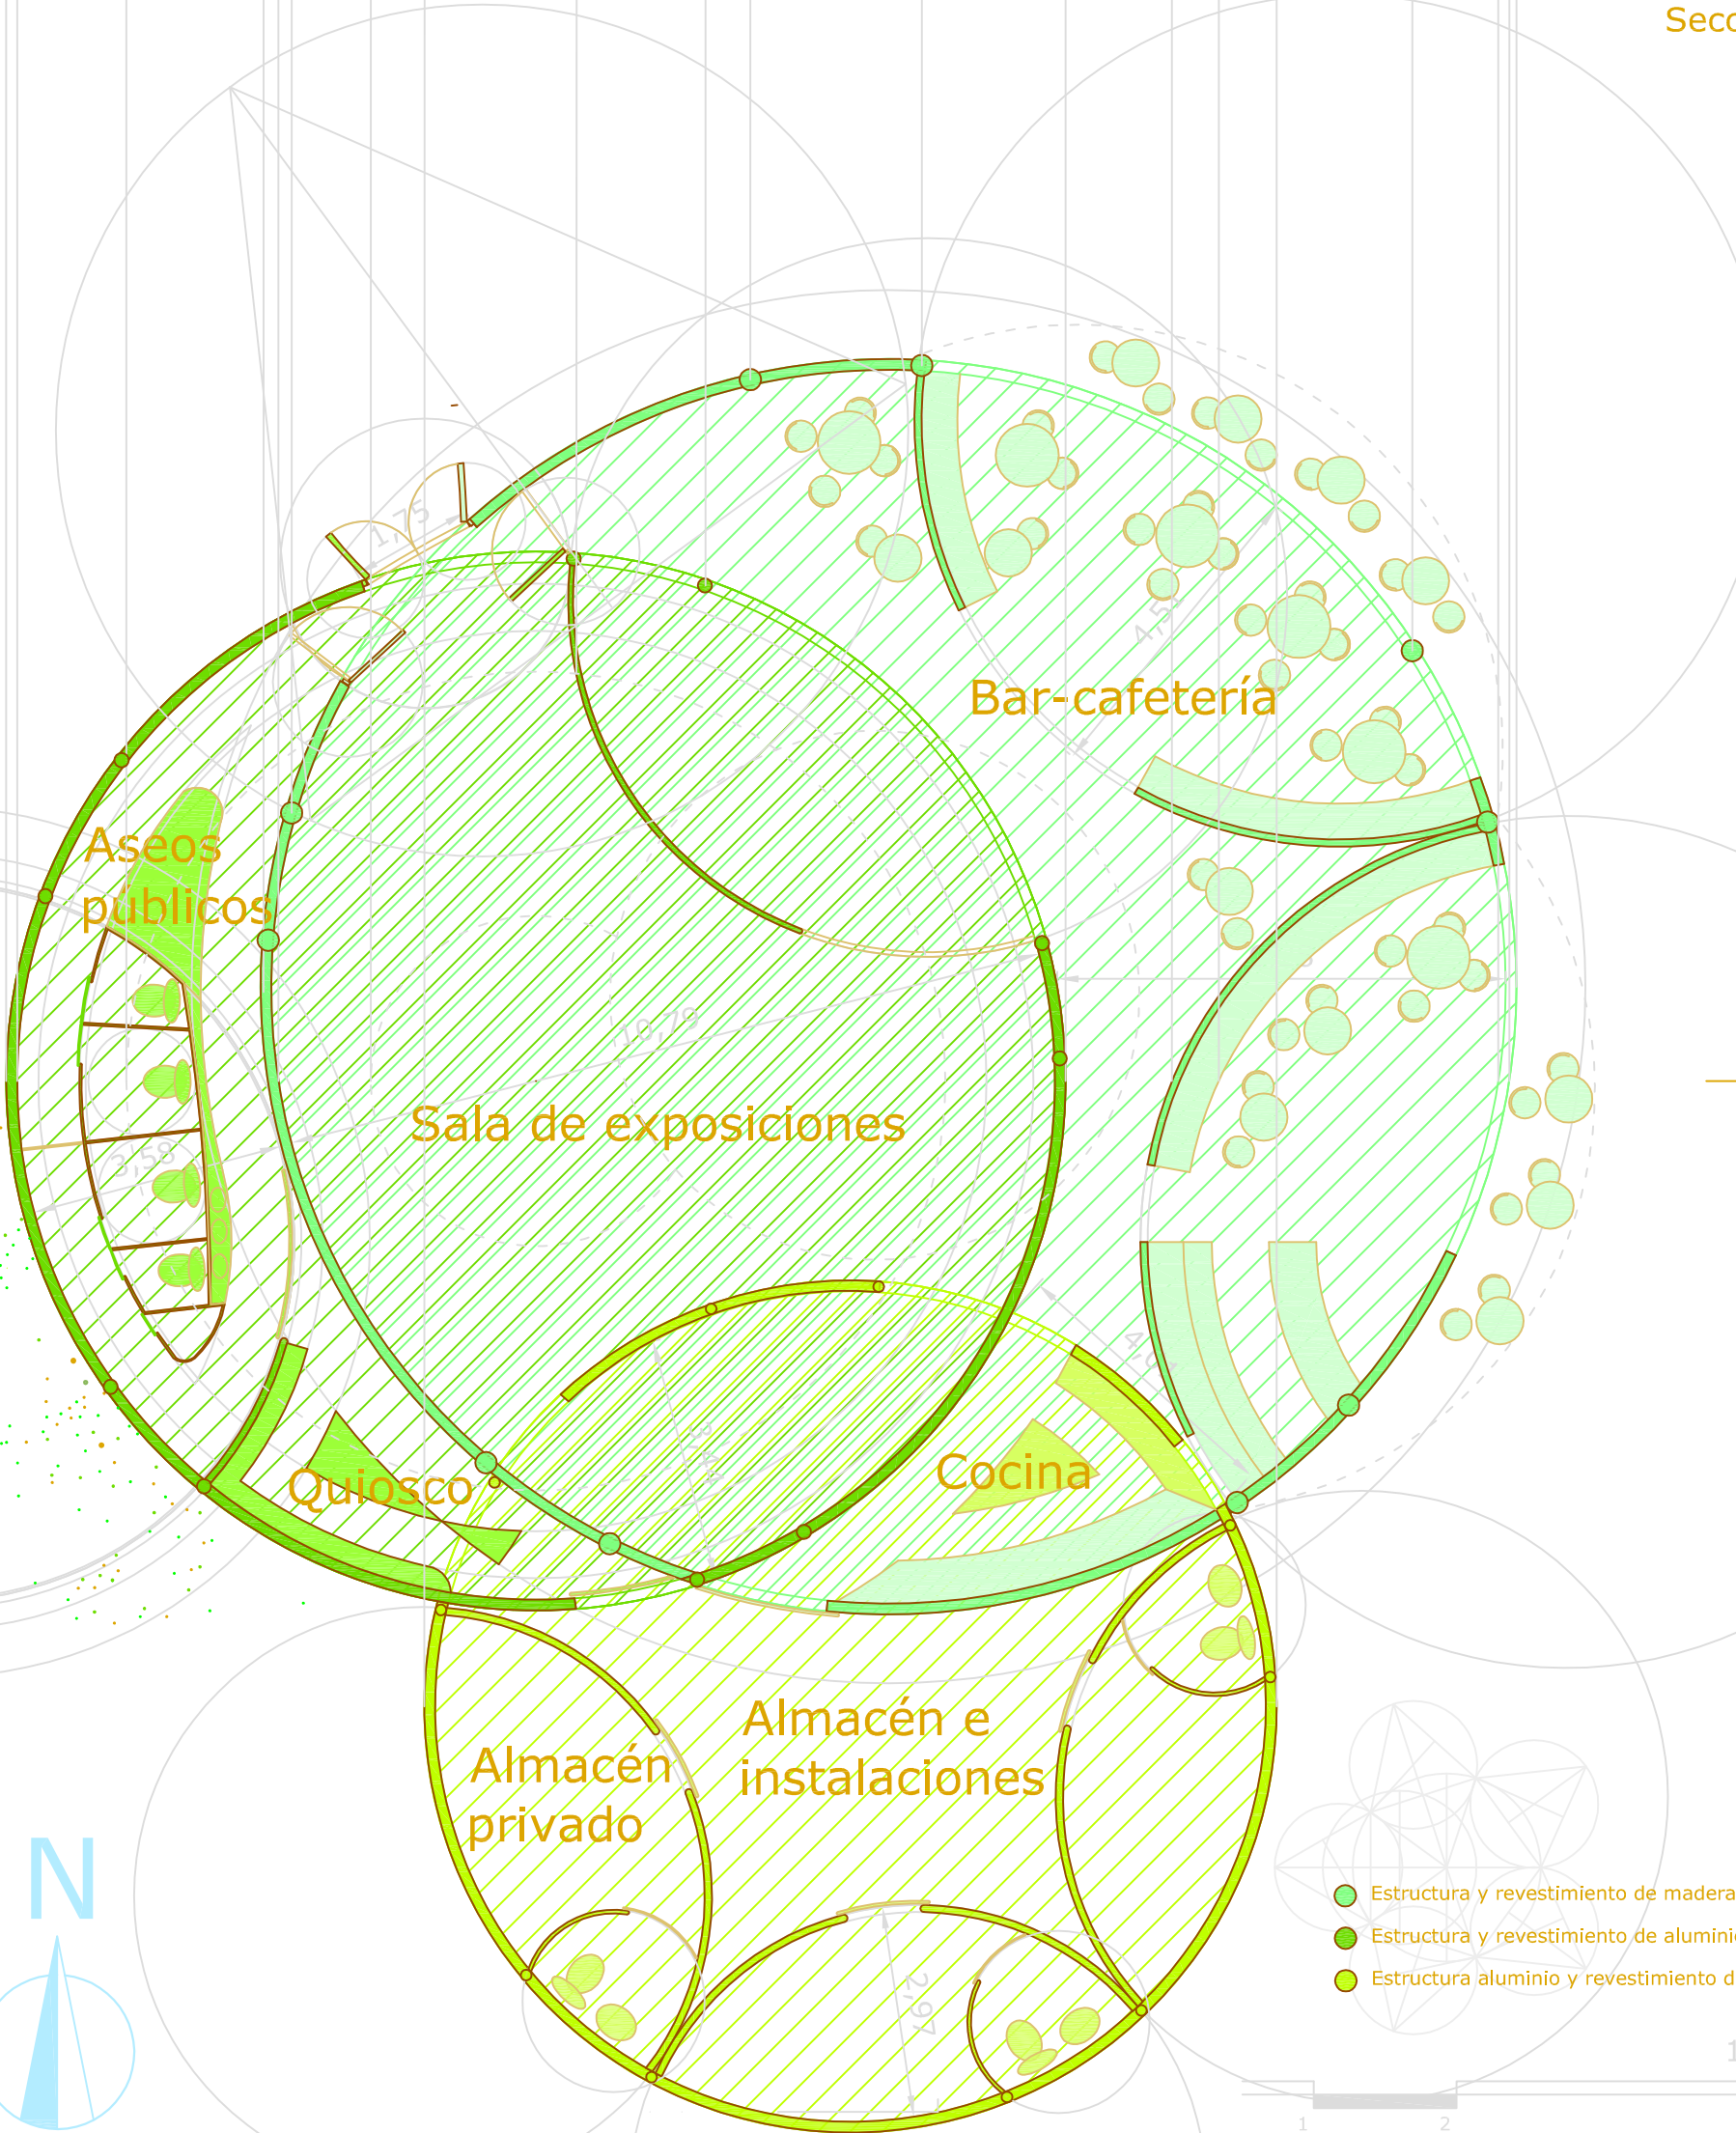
Secc

Bar-cafetería

Aseos públicos

Sala de exposiciones

Quiosco

Cocina

Almacén privado

Almacén e instalaciones

N

1,75

4,5

10,79

3,58

4,6

2,97

Estructura y revestimiento de madera

Estructura y revestimiento de aluminio

Estructura aluminio y revestimiento d

1

2